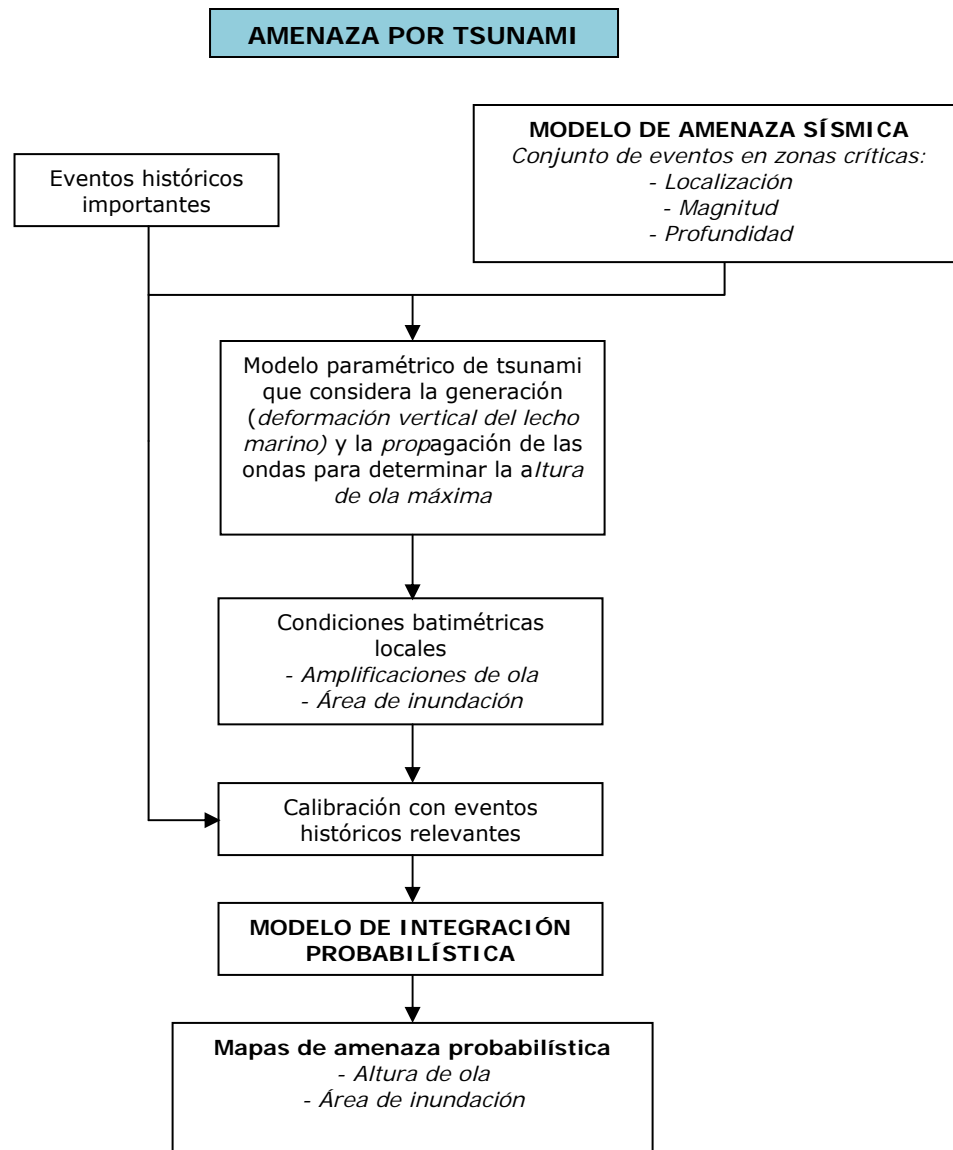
AMENAZA POR TSUNAMI

Eventos históricos importantes

MODELO DE AMENAZA SÍSMICA
Conjunto de eventos en zonas críticas:
- Localización
- Magnitud
- Profundidad

Modelo paramétrico de tsunami que considera la generación (deformación vertical del lecho marino) y la propagación de las ondas para determinar la altura de ola máxima

Condiciones batimétricas locales
- Amplificaciones de ola
- Área de inundación

Calibración con eventos históricos relevantes

MODELO DE INTEGRACIÓN PROBABILÍSTICA

Mapas de amenaza probabilística
- Altura de ola
- Área de inundación